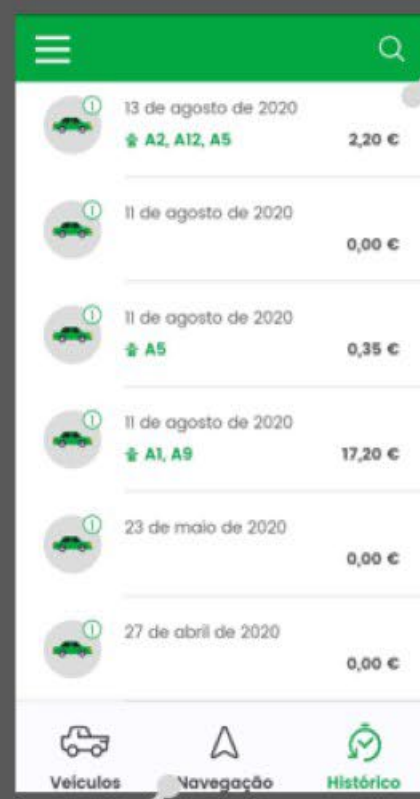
13 de agosto de 2020
A2, A12, A5 2,20 €

11 de agosto de 2020
0,00 €

11 de agosto de 2020
A5 0,35 €

11 de agosto de 2020
A1, A9 17,20 €

23 de maio de 2020
0,00 €

27 de abril de 2020
0,00 €

Veiculos Navegação Histórico